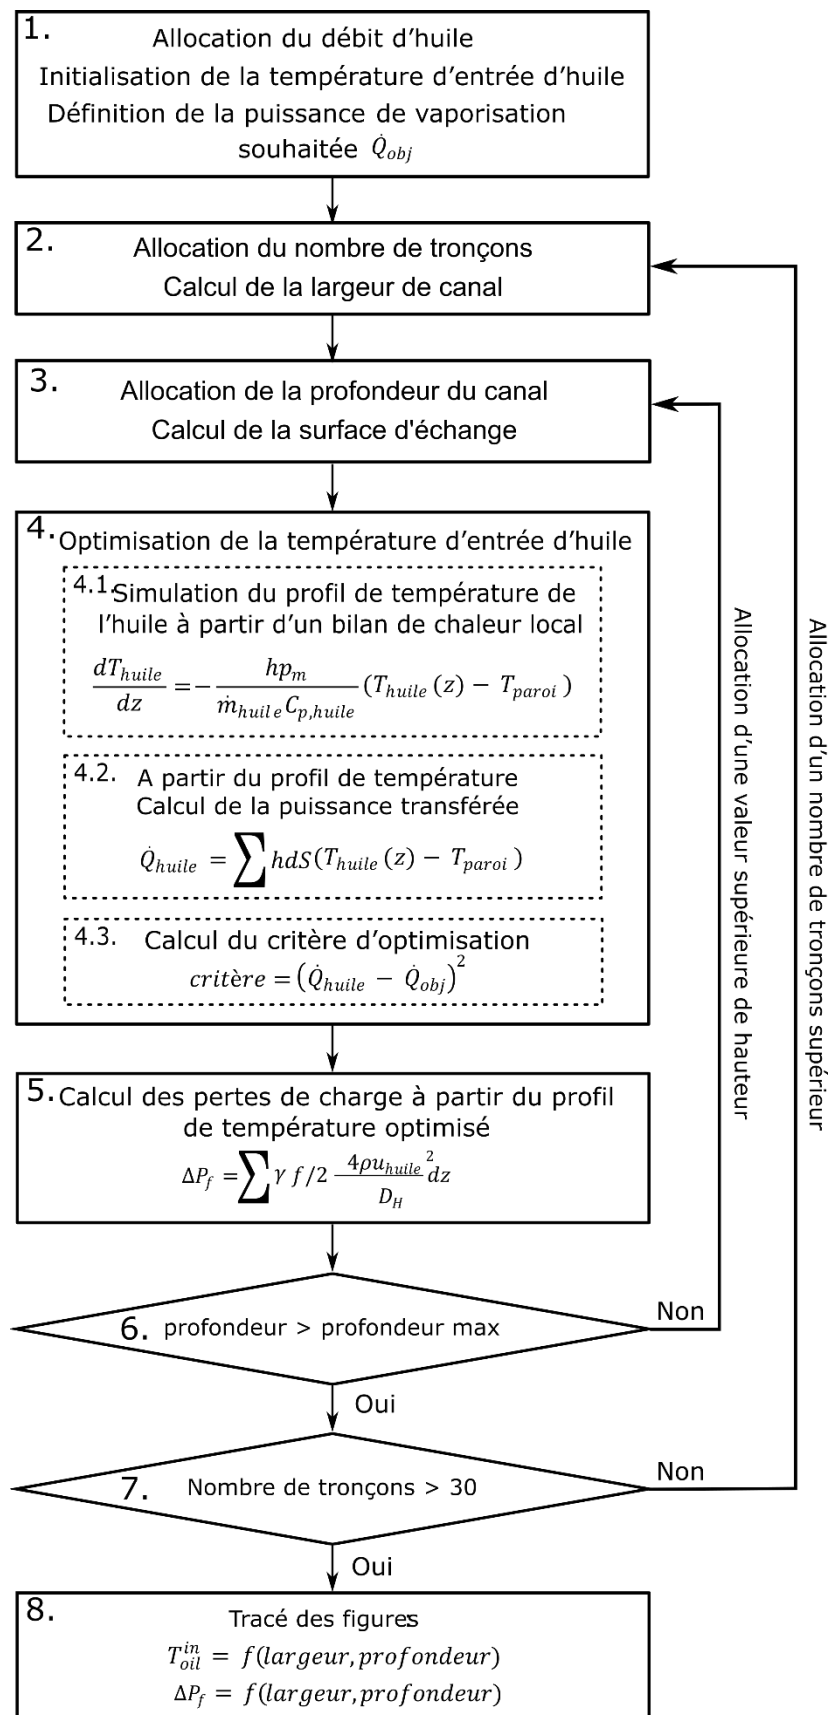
1. Allocation du débit d'huile
Initialisation de la température d'entrée d'huile
Définition de la puissance de vaporisation souhaitée $\dot{Q}_{obj}$

2. Allocation du nombre de tronçons
Calcul de la largeur de canal

3. Allocation de la profondeur du canal
Calcul de la surface d'échange

4. Optimisation de la température d'entrée d'huile

4.1 Simulation du profil de température de l'huile à partir d'un bilan de chaleur local
$\frac{dT_{huile}}{dz} = -\frac{hp_m}{\dot{m}_{huile}C_{p,huile}}(T_{huile}(z) - T_{paroi})$

4.2. A partir du profil de température
Calcul de la puissance transférée
$\dot{Q}_{huile} = \sum hdS(T_{huile}(z) - T_{paroi})$

4.3. Calcul du critère d'optimisation
$critère = (\dot{Q}_{huile} - \dot{Q}_{obj})^2$

5. Calcul des pertes de charge à partir du profil de température optimisé
$\Delta P_f = \sum \gamma\, f/2\, \frac{4\rho u_{huile}^2}{D_H} dz$

6. profondeur > profondeur max

Non

Oui

7. Nombre de tronçons > 30

Non

Oui

8. Tracé des figures
$T_{oil}^{in} = f(largeur, profondeur)$
$\Delta P_f = f(largeur, profondeur)$

Allocation d'une valeur supérieure de hauteur

Allocation d'un nombre de tronçons supérieur